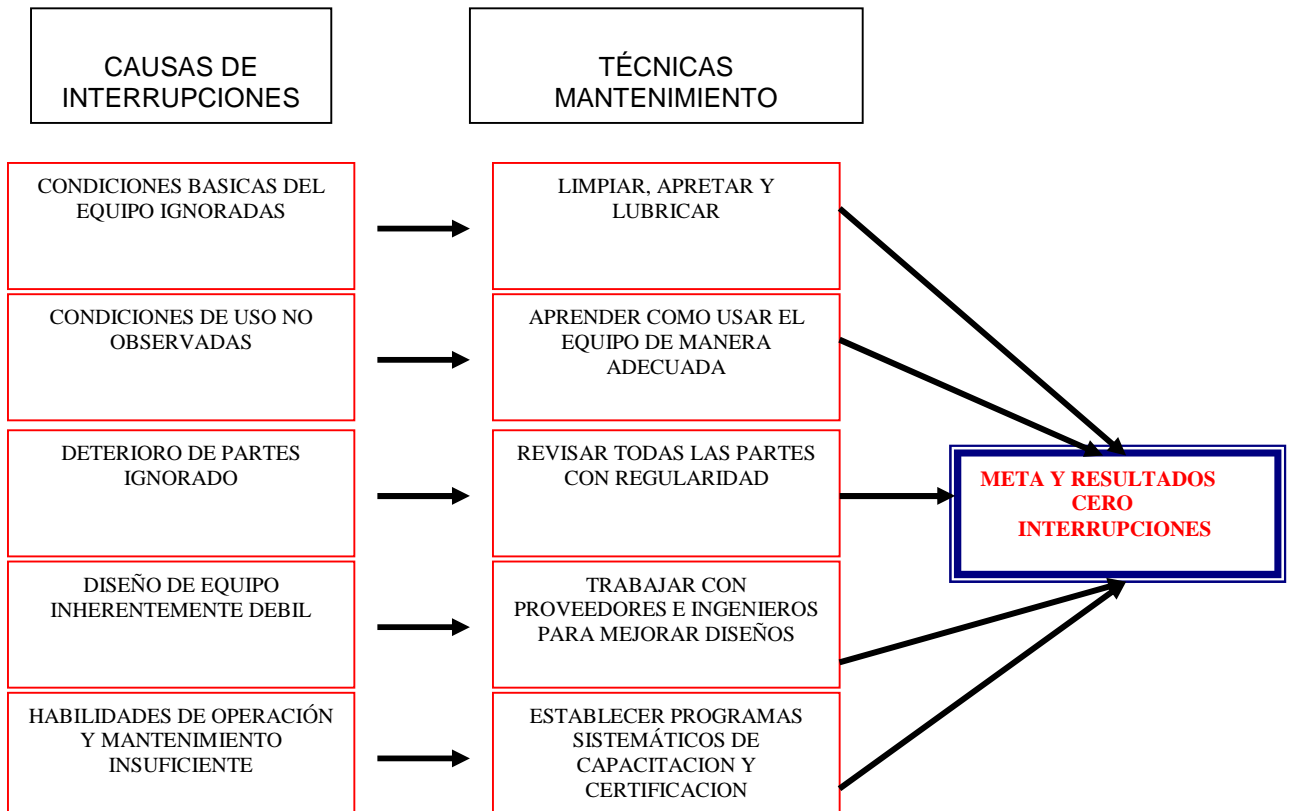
CAUSAS DE INTERRUPCIONES

TÉCNICAS MANTENIMIENTO

CONDICIONES BASICAS DEL EQUIPO IGNORADAS

LIMPIAR, APRETAR Y LUBRICAR

CONDICIONES DE USO NO OBSERVADAS

APRENDER COMO USAR EL EQUIPO DE MANERA ADECUADA

DETERIORO DE PARTES IGNORADO

REVISAR TODAS LAS PARTES CON REGULARIDAD

META Y RESULTADOS CERO INTERRUPCIONES

DISEÑO DE EQUIPO INHERENTEMENTE DEBIL

TRABAJAR CON PROVEEDORES E INGENIEROS PARA MEJORAR DISEÑOS

HABILIDADES DE OPERACIÓN Y MANTENIMIENTO INSUFICIENTE

ESTABLECER PROGRAMAS SISTEMÁTICOS DE CAPACITACION Y CERTIFICACION